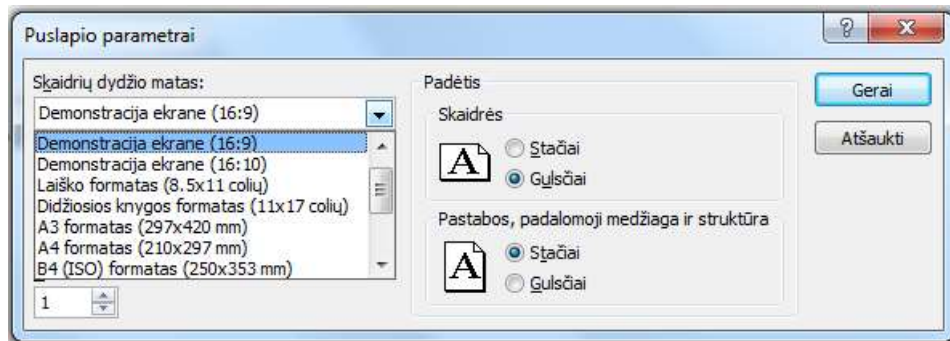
Puslapio parametrai

?

X

Skaidrių dydžio matas:

Demonstracija ekrane (16:9)

Demonstracija ekrane (16:9)
Demonstracija ekrane (16:10)
Laiško formatas (8.5x11 colių)
Didžiosios knygos formatas (11x17 colių)
A3 formatas (297x420 mm)
A4 formatas (210x297 mm)
B4 (ISO) formatas (250x353 mm)

1

Padėtis

Skaidrės

A

Stačiai

Gulsčiai

Pastabos, padalomoji medžiaga ir struktūra

A

Stačiai

Gulsčiai

Gerai

Atšaukti